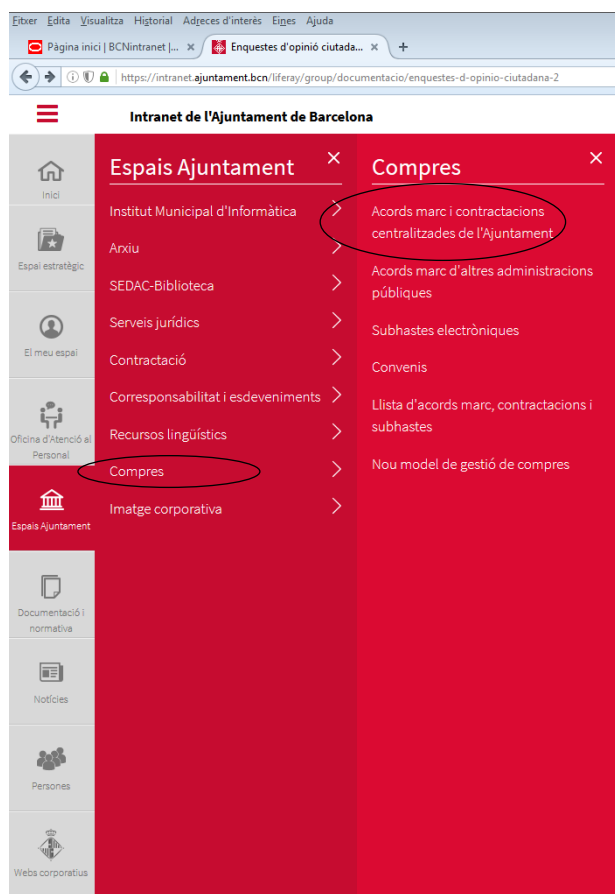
Fitxer Edita Visualitza Historial Adreces d'interès Eines Ajuda

Pàgina inici | BCNintranet |... ×
Enquestes d'opinió ciutada... ×
+

https://intranet.ajuntament.bcn/liferay/group/documentacio/enquestes-d-opinio-ciutadana-2

Intranet de l'Ajuntament de Barcelona

Inici

Espai estratègic

El meu espai

Oficina d'Atenció al Personal

Espais Ajuntament

Documentació i normativa

Notícies

Persones

Webs corporatius

Espais Ajuntament ×

Institut Municipal d'Informàtica

Arxiu

SEDAC-Biblioteca

Serveis jurídics

Contractació

Corresponsabilitat i esdeveniments

Recursos lingüístics

Compres

Imatge corporativa

Compres ×

Acords marc i contractacions centralitzades de l'Ajuntament

Acords marc d'altres administracions públiques

Subhastes electròniques

Convenis

Llista d'acords marc, contractacions i subhastes

Nou model de gestió de compres